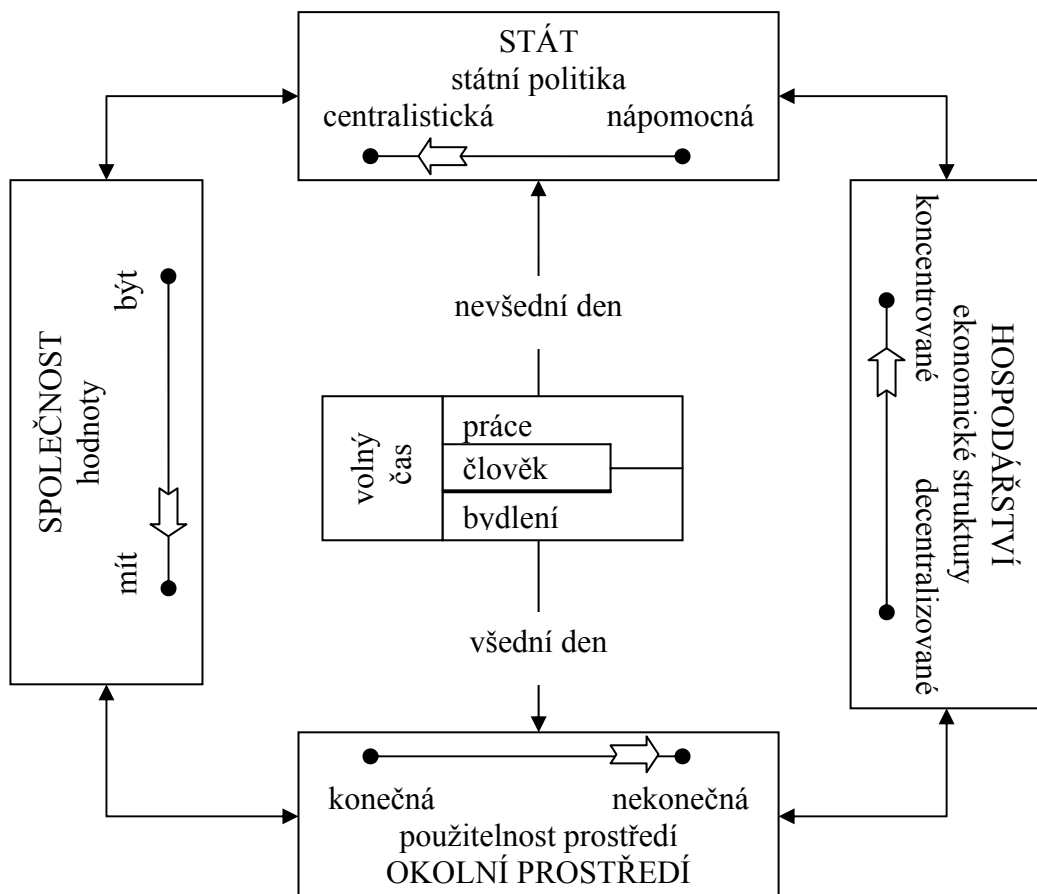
STÁT
státní politika
centralistická nápomocná

SPOLEČNOST
hodnoty
být
mít

nevšední den

volný čas
práce
člověk
bydlení

všední den

HOSPODÁŘSTVÍ
ekonomické struktury
koncentrované
decentralizované

konečná nekonečná
použitelnost prostředí
OKOLNÍ PROSTŘEDÍ